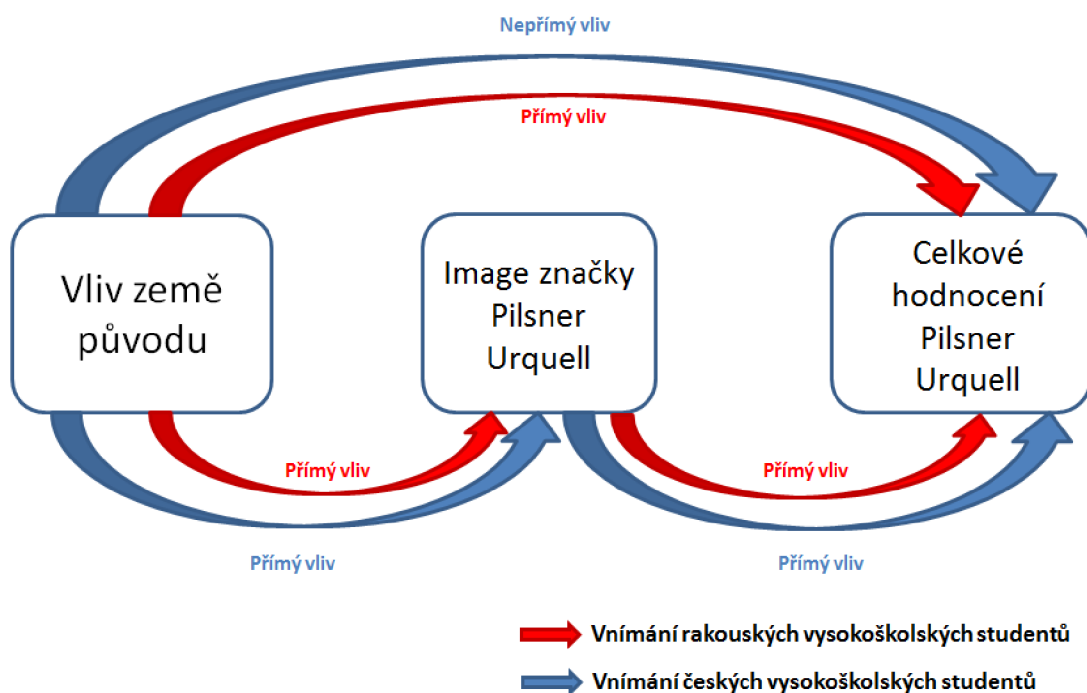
Nepřímý vliv

Přímý vliv

Vliv země původu

Image značky Pilsner Urquell

Celkové hodnocení Pilsner Urquell

Přímý vliv

Přímý vliv

Přímý vliv

Přímý vliv

Vnímání rakouských vysokoškolských studentů

Vnímání českých vysokoškolských studentů